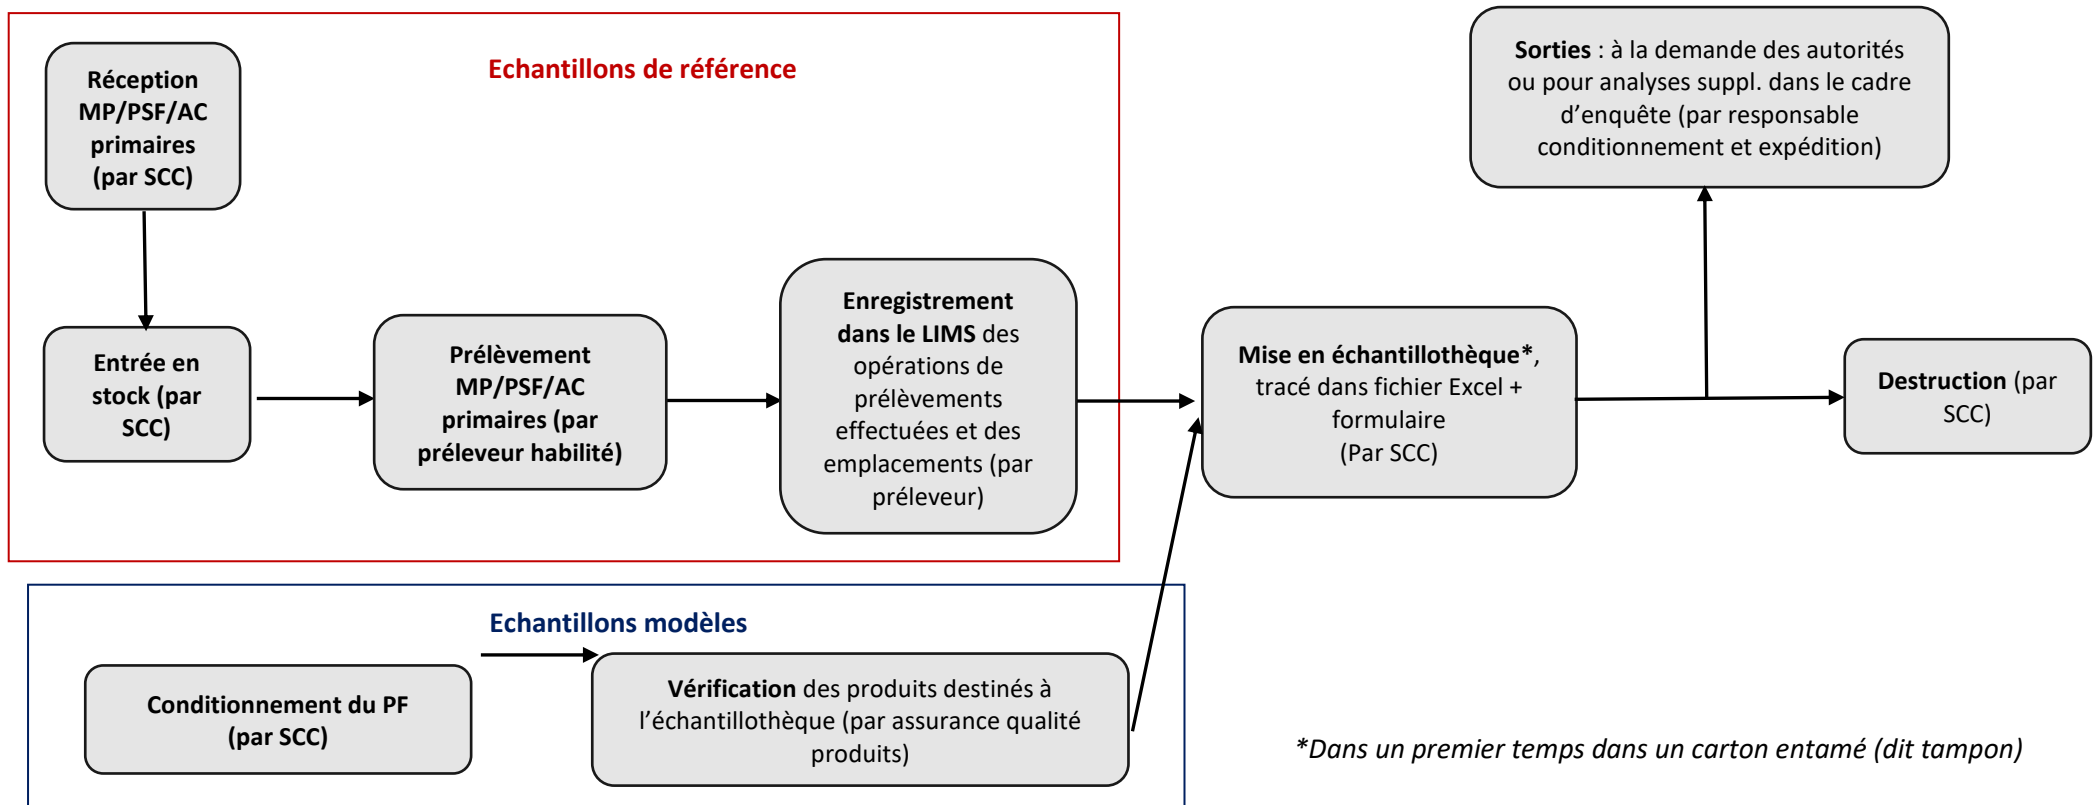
Echantillons de référence

Réception MP/PSF/AC primaires (par SCC)

Entrée en stock (par SCC)

Prélèvement MP/PSF/AC primaires (par préleveur habilité)

Enregistrement dans le LIMS des opérations de prélèvements effectuées et des emplacements (par préleveur)

Sorties : à la demande des autorités ou pour analyses suppl. dans le cadre d'enquête (par responsable conditionnement et expédition)

Mise en échantillothèque*, tracé dans fichier Excel + formulaire (Par SCC)

Destruction (par SCC)

Echantillons modèles

Conditionnement du PF (par SCC)

Vérification des produits destinés à l'échantillothèque (par assurance qualité produits)

*Dans un premier temps dans un carton entamé (dit tampon)